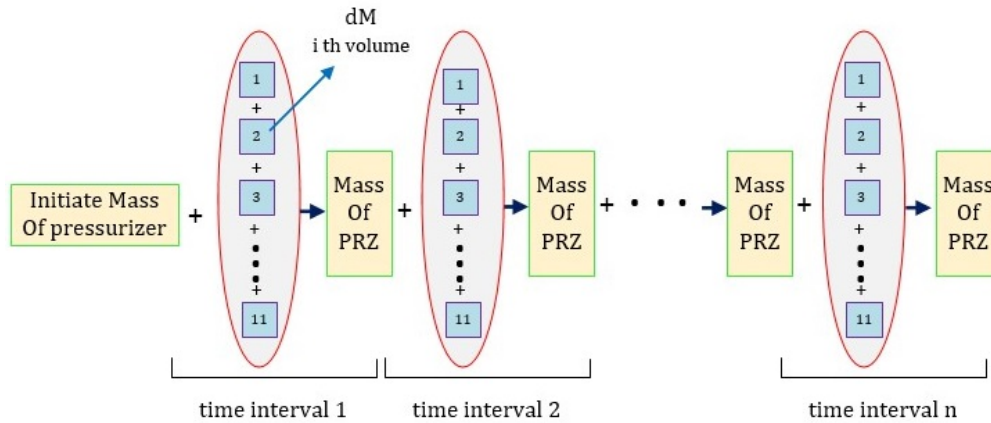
dM
i th volume

Initiate Mass Of pressurizer +

1
+
2
+
3
+
+
11

Mass Of PRZ +

1
+
2
+
3
+
+
11

Mass Of PRZ + . . .

Mass Of PRZ +

1
+
2
+
3
+
+
11

Mass Of PRZ

time interval 1

time interval 2

time interval n